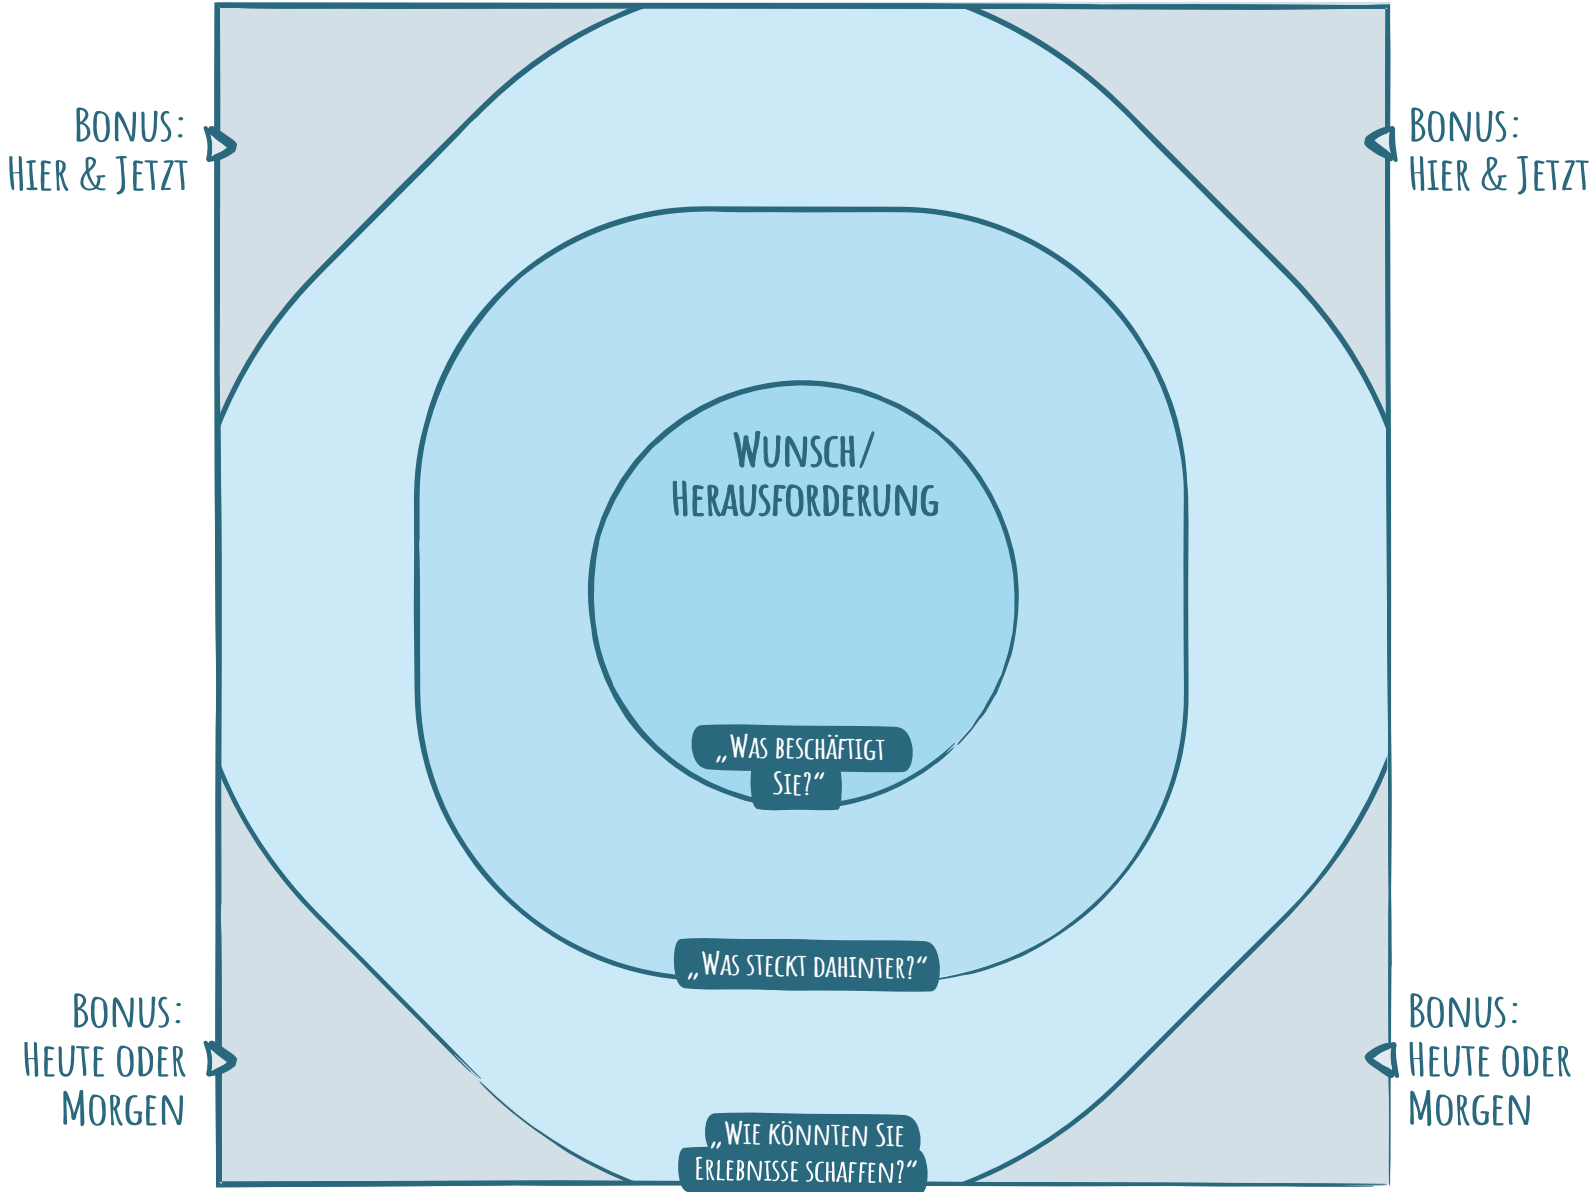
Bonus: Hier & Jetzt

Bonus: Hier & Jetzt

Wunsch/ Herausforderung

„Was beschäftigt Sie?“

„Was steckt dahinter?“

Bonus: Heute oder Morgen

Bonus: Heute oder Morgen

„Wie könnten Sie Erlebnisse schaffen?“